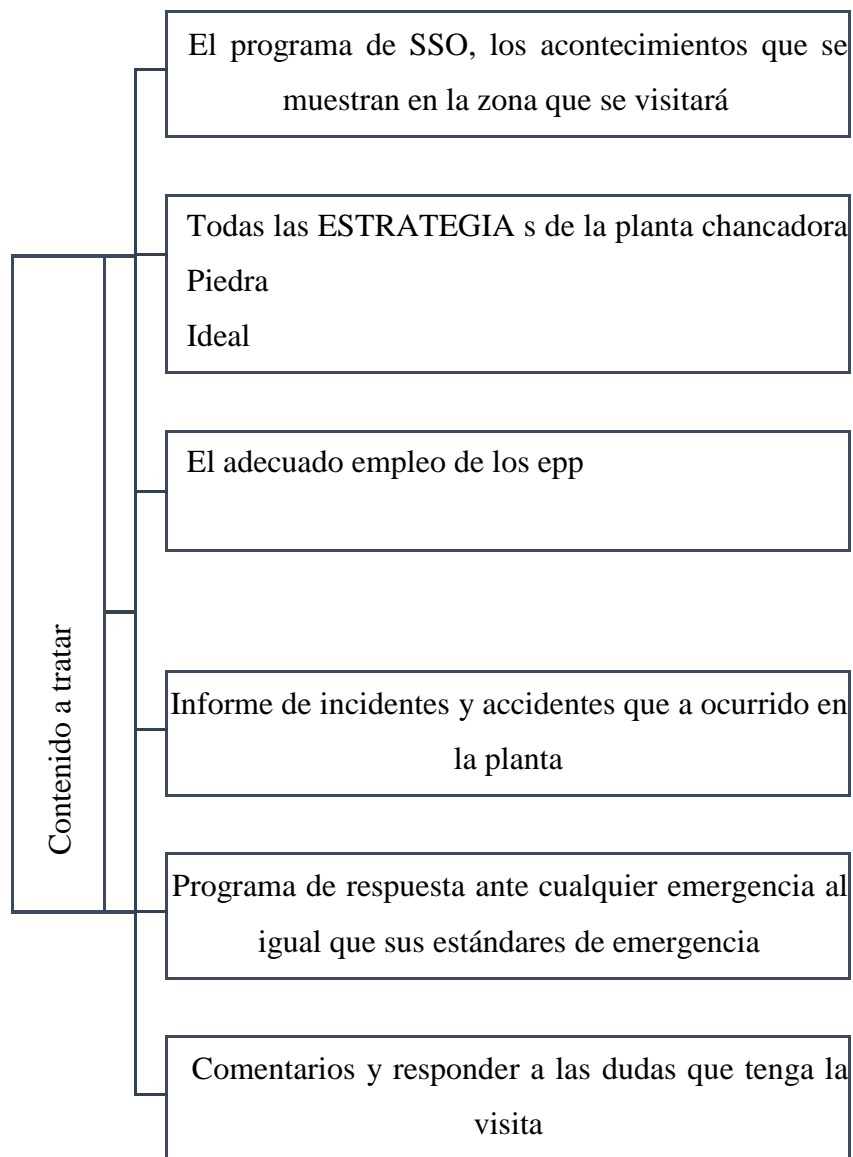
Contenido a tratar

El programa de SSO, los acontecimientos que se muestran en la zona que se visitará

Todas las ESTRATEGIA s de la planta chancadora
Piedra
Ideal

El adecuado empleo de los epp

Informe de incidentes y accidentes que a ocurrido en la planta

Programa de respuesta ante cualquier emergencia al igual que sus estándares de emergencia

Comentarios y responder a las dudas que tenga la visita